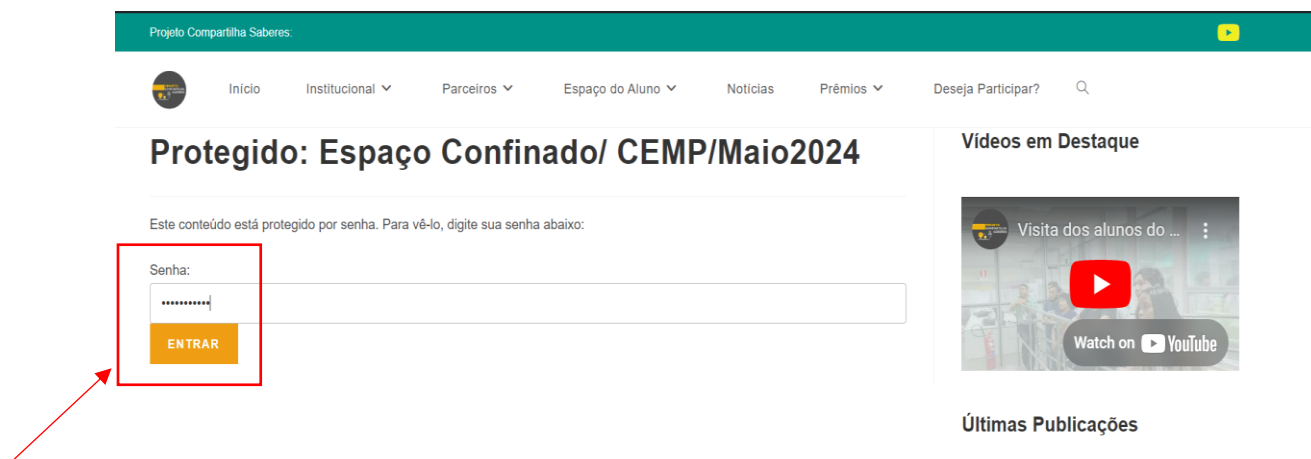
Projeto Compartilha Saberes:

Início Institucional Parceiros Espaço do Aluno Notícias Prêmios Deseja Participar?

Protegido: Espaço Confinado/ CEMP/Maio2024

Este conteúdo está protegido por senha. Para vê-lo, digite sua senha abaixo:

Senha:

•••••••••••

ENTRAR

Vídeos em Destaque

Visita dos alunos do ...

Watch on YouTube

Últimas Publicações